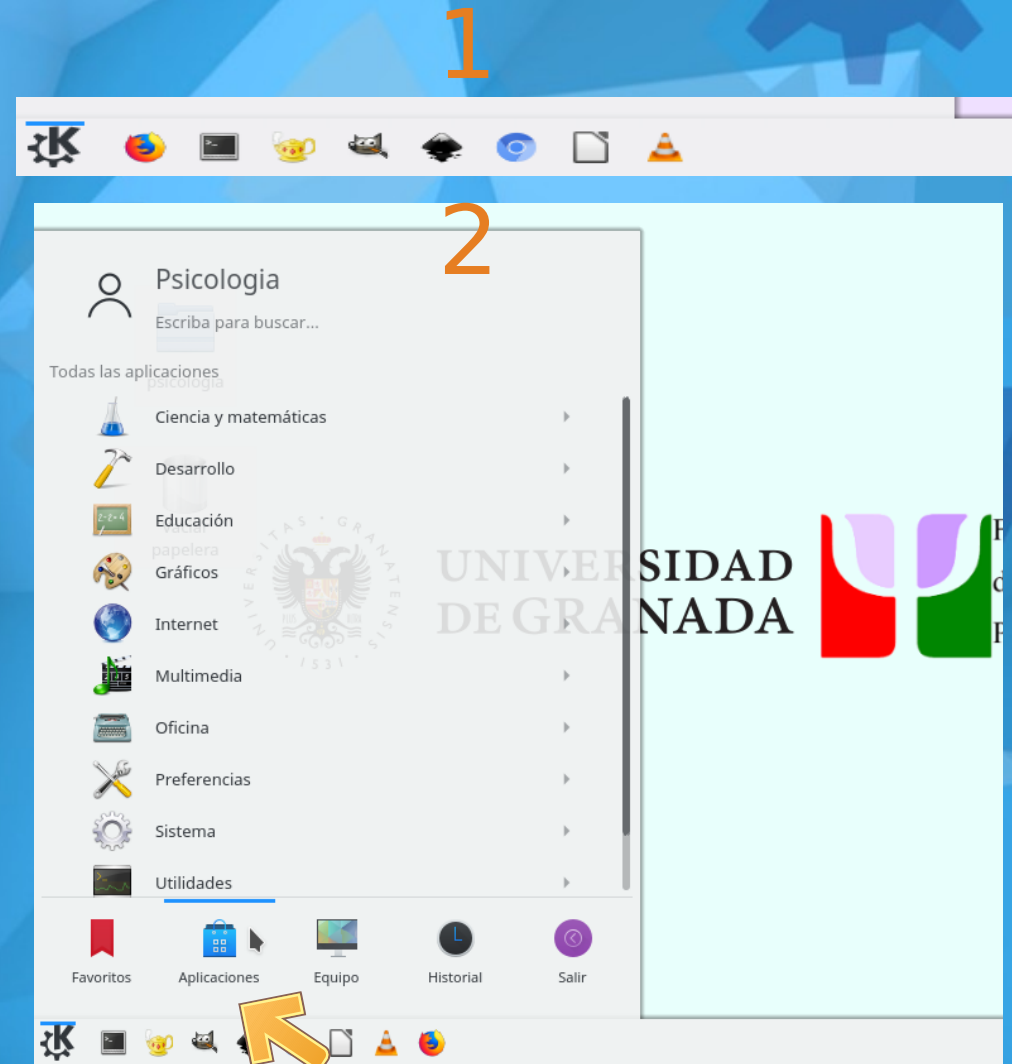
1

2

Psicologia

Escriba para buscar...

psicologia

Todas las aplicaciones

Ciencia y matemáticas

Desarrollo

Educación

Gráficos

Internet

Multimedia

Oficina

Preferencias

Sistema

Utilidades

Vaciar papelera

UNIVERSIDAD DE GRANADA

Favoritos

Aplicaciones

Equipo

Historial

Salir